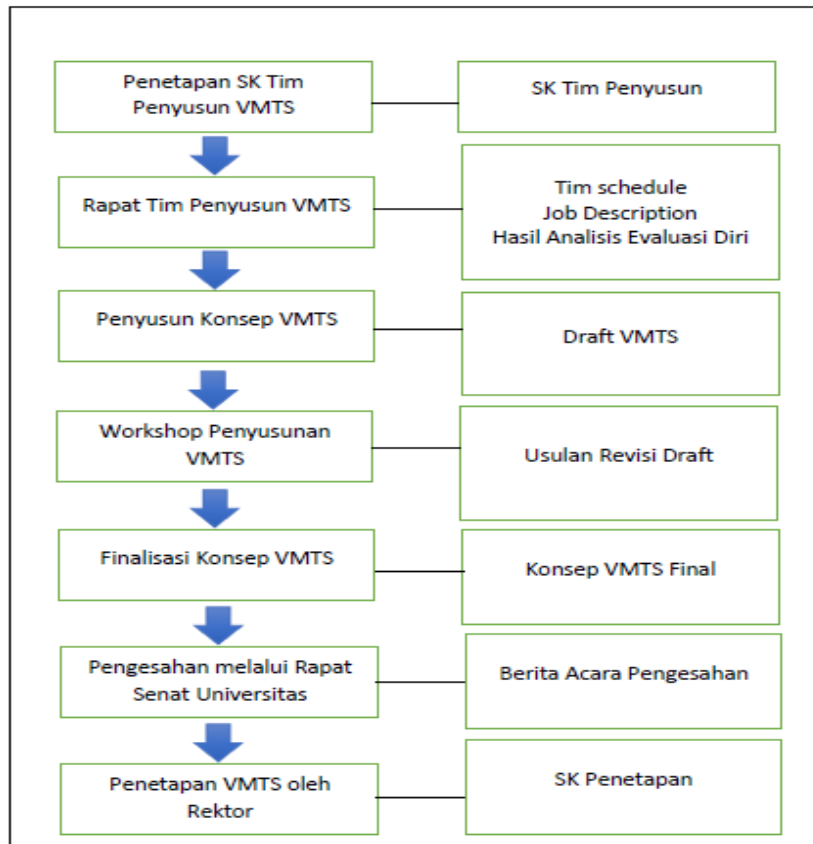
Penetapan SK Tim Penyusun VMTS

SK Tim Penyusun

Rapat Tim Penyusun VMTS

Tim schedule
Job Description
Hasil Analisis Evaluasi Diri

Penyusun Konsep VMTS

Draft VMTS

Workshop Penyusunan VMTS

Usulan Revisi Draft

Finalisasi Konsep VMTS

Konsep VMTS Final

Pengesahan melalui Rapat Senat Universitas

Berita Acara Pengesahan

Penetapan VMTS oleh Rektor

SK Penetapan